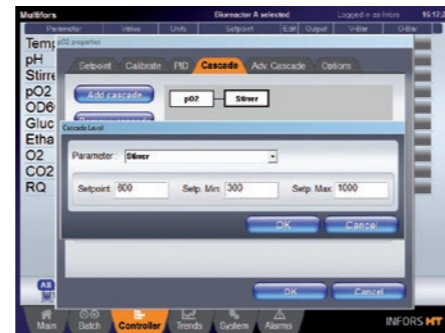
Multifors

Bioreactor A selected

Logged in as Infors

16:12

Parameter

Value

Units

Setpoint

Edit

Output

V-Bar

O-Bar

Temp

pH

Stirrer

pO2

OD600

Gluc

Etha

O2

CO2

RQ

pO2 properties

Setpoint

Calibrate

PID

Cascade

Adv. Cascade

Options

Add cascade

pO2

Stirrer

Remove cascade

Cascade Level

Parameter: Stirrer

Setpoint: 600

Setp. Min: 300

Setp. Max: 1000

OK

Cancel

AB

OK

Cancel

Main

Batch

Controller

Trends

System

Alarms

INFORS HT